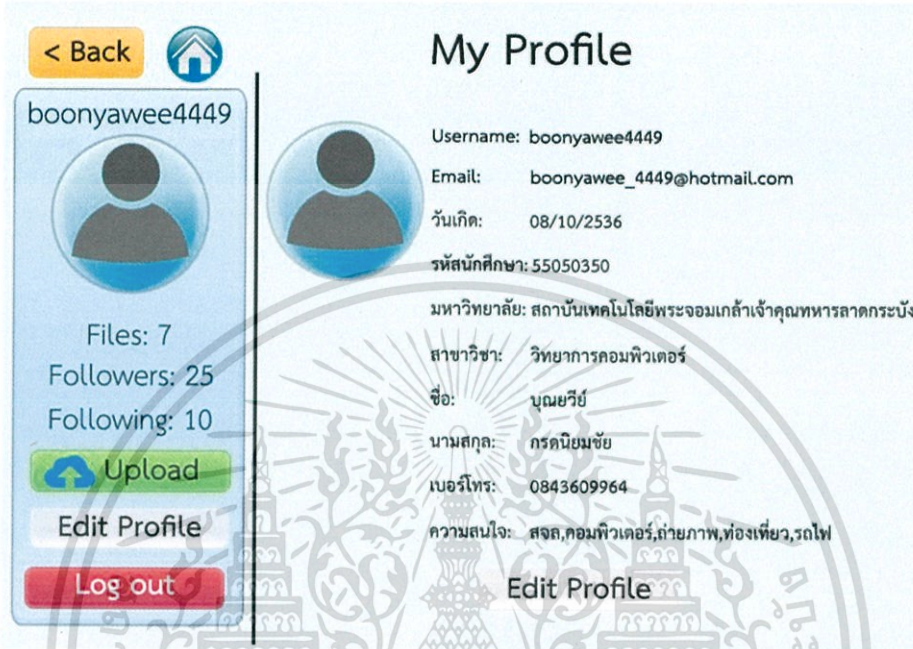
< Back

boonyawee4449

Files: 7
Followers: 25
Following: 10

Upload

Edit Profile

Log out

My Profile

Username: boonyawee4449
Email: boonyawee_4449@hotmail.com
วันเกิด: 08/10/2536
รหัสนักศึกษา: 55050350
มหาวิทยาลัย: สถาบันเทคโนโลยีพระจอมเกล้าเจ้าคุณทหารลาดกระบัง
สาขาวิชา: วิทยาการคอมพิวเตอร์
ชื่อ: บุณยวีย์
นามสกุล: กรคนิยมชัย
เบอร์โทร: 0843609964
ความสนใจ: สจล,คอมพิวเตอร์,ถ่ายภาพ,ท่องเที่ยว,รถไฟ

Edit Profile